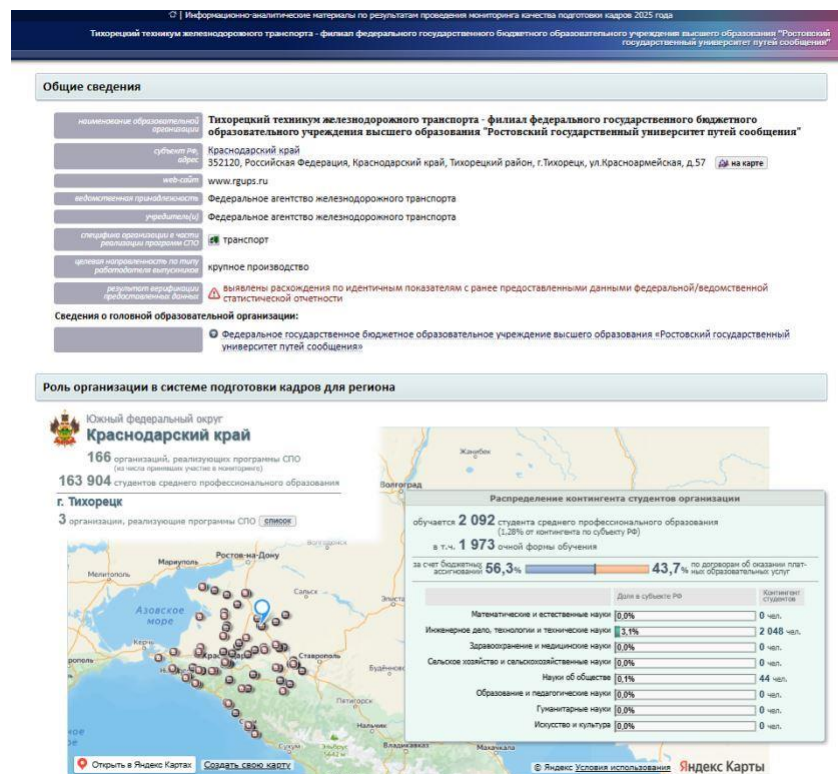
| Информационно-аналитические материалы по результатам проведения мониторинга качества подготовки кадров 2025 года

Тихорецкий техникум железнодорожного транспорта - филиал федерального государственного бюджетного образовательного учреждения высшего образования "Ростовский государственный университет путей сообщения"

Общие сведения

| | |
|---|---|
| наименование образовательной организации | Тихорецкий техникум железнодорожного транспорта - филиал федерального государственного бюджетного образовательного учреждения высшего образования "Ростовский государственный университет путей сообщения" |
| субъект РФ, адрес | Краснодарский край 352120, Российская Федерация, Краснодарский край, Тихорецкий район, г.Тихорецк, ул.Красноармейская, д.57 на карте |
| web-сайт | www.rgups.ru |
| ведомственная принадлежность | Федеральное агентство железнодорожного транспорта |
| учредитель(и) | Федеральное агентство железнодорожного транспорта |
| специфика организации в части реализации программ СПО | транспорт |
| целевая направленность по типу работодателя выпускников | крупное производство |
| результат верификации предоставленных данных | выявлены расхождения по идентичным показателям с ранее предоставленными данными федеральной/ведомственной статистической отчетности |

Сведения о головной образовательной организации:

Федеральное государственное бюджетное образовательное учреждение высшего образования «Ростовский государственный университет путей сообщения»

Роль организации в системе подготовки кадров для региона

Южный федеральный округ
Краснодарский край
166 организаций, реализующих программы СПО (из числа принявших участие в мониторинге)
163 904 студентов среднего профессионального образования
г. Тихорецк
3 организации, реализующие программы СПО список

Жанбек
Волгоград
Мариуполь
Ростов-на-Дону
Мелитополь
Азовское море
Керчь
Ставрополь
Будённовск
Нальчик
Махачкала

Распределение контингента студентов организации

обучается 2 092 студента среднего профессионального образования (1,28% от контингента по субъекту РФ)
в т.ч. 1 973 очной формы обучения

за счет бюджетных ассигнований 56,3% 43,7% по договорам об оказании платных образовательных услуг

| | Доля в субъекте РФ | Контингент студентов |
|---|---|---|
| Математические и естественные науки | 0,0% | 0 чел. |
| Инженерное дело, технологии и технические науки | 3,1% | 2 048 чел. |
| Здравоохранение и медицинские науки | 0,0% | 0 чел. |
| Сельское хозяйство и сельскохозяйственные науки | 0,0% | 0 чел. |
| Науки об обществе | 0,1% | 44 чел. |
| Образование и педагогические науки | 0,0% | 0 чел. |
| Гуманитарные науки | 0,0% | 0 чел. |
| Искусство и культура | 0,0% | 0 чел. |

Открыть в Яндекс Картах Создать свою карту © Яндекс Условия использования Яндекс Карты